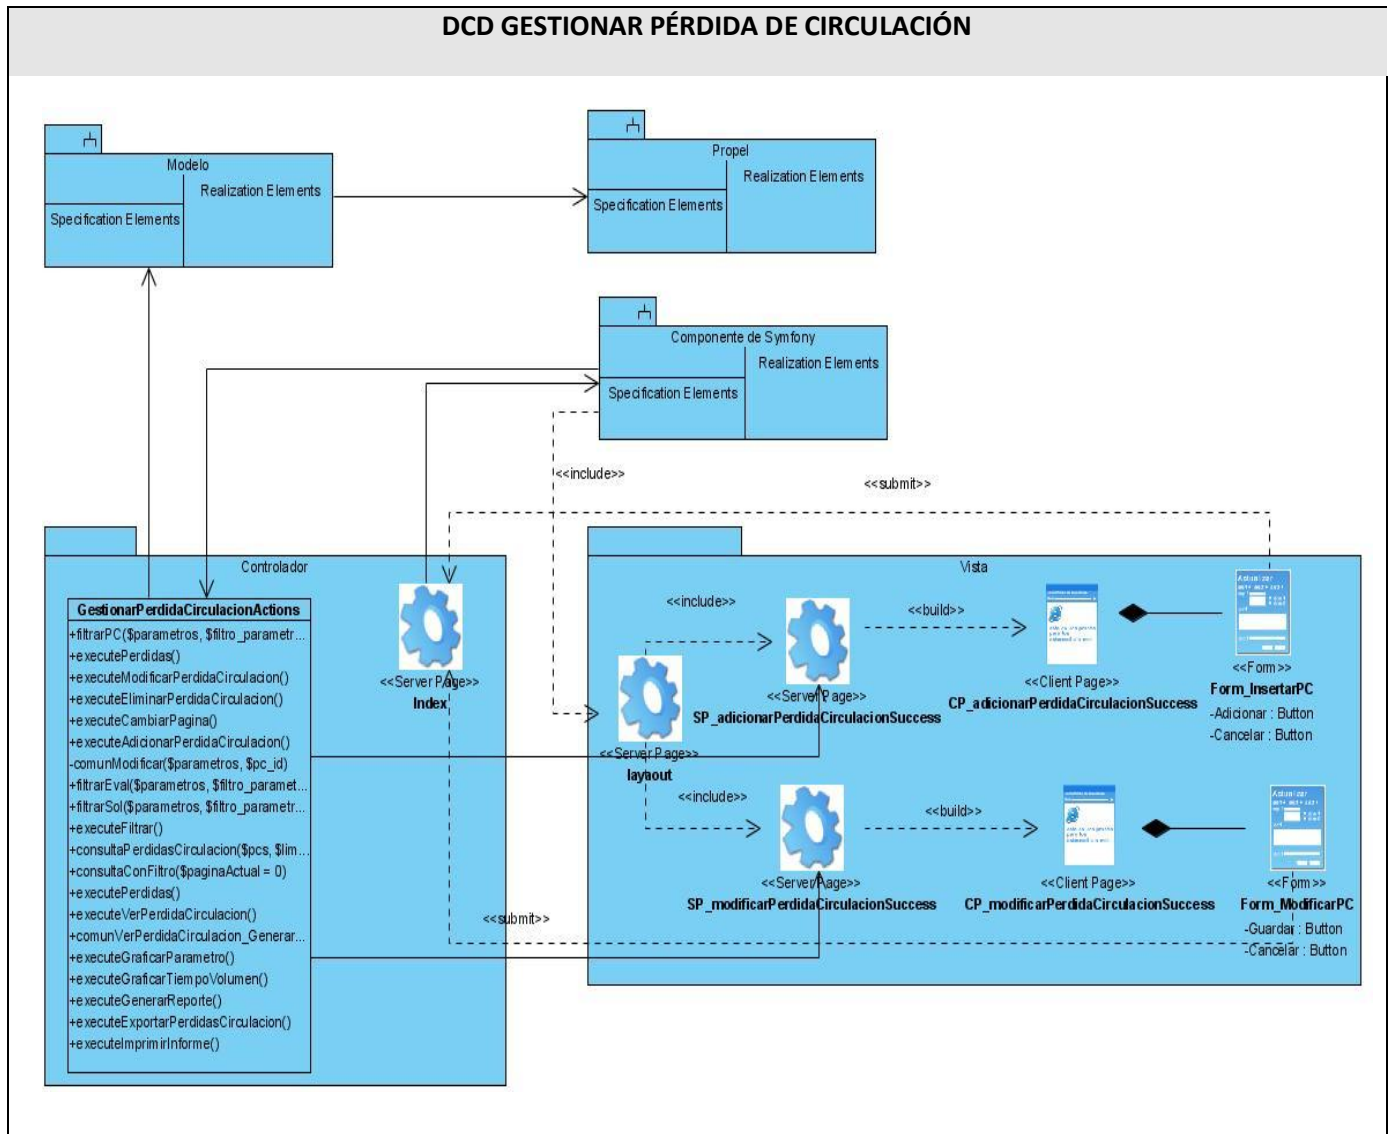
DCD GESTIONAR PÉRDIDA DE CIRCULACIÓN

Modelo
Realization Elements
Specification Elements

Propel
Realization Elements
Specification Elements

Componente de Symfony
Realization Elements
Specification Elements

<<include>>

<<submit>>

Controlador

GestionarPerdidaCirculacionActions
+filtrarPC($parametros, $filtro_parametr...
+executePerdidas()
+executeModificarPerdidaCirculacion()
+executeEliminarPerdidaCirculacion()
+executeCambiarPagina()
+executeAdicionarPerdidaCirculacion()
-comunModificar($parametros, $pc_id)
+filtrarEval($parametros, $filtro_paramet...
+filtrarSol($parametros, $filtro_parametr...
+executeFiltrar()
+consultaPerdidasCirculacion($pcs, $lim...
+consultaConFiltro($paginaActual = 0)
+executePerdidas()
+executeVerPerdidaCirculacion()
+comunVerPerdidaCirculacion_Generar...
+executeGraficarParametro()
+executeGraficarTiempoVolumen()
+executeGenerarReporte()
+executeExportarPerdidasCirculacion()
+executeImprimirInforme()

<<Server Page>>
Index

<<submit>>

Vista

<<include>>

<<build>>

<<Server Page>>
SP_adicionarPerdidaCirculacionSuccess

<<Client Page>>
CP_adicionarPerdidaCirculacionSuccess

<<Form>>
Form_InsertarPC
-Adicionar : Button
-Cancelar : Button

<<Server Page>>
layout

<<include>>

<<build>>

<<Server Page>>
SP_modificarPerdidaCirculacionSuccess

<<Client Page>>
CP_modificarPerdidaCirculacionSuccess

<<Form>>
Form_ModificarPC
-Guardar : Button
-Cancelar : Button